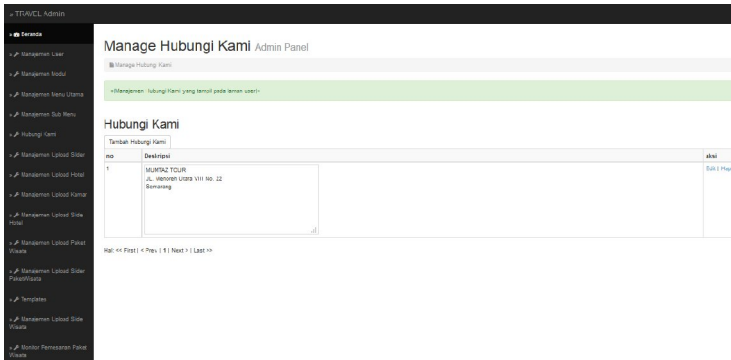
» TRAVEL Admin

» Beranda
» Manajemen User
» Manajemen Modul
» Manajemen Menu Utama
» Manajemen Sub Menu
» Hubungi Kami
» Manajemen Upload Slider
» Manajemen Upload Hotel
» Manajemen Upload Kamar
» Manajemen Upload Slide Hotel
» Manajemen Upload Paket Wisata
» Manajemen Upload Slider PaketWisata
» Templates
» Manajemen Upload Slide Wisata
» Monitor Pemesanan Paket Wisata

Manage Hubungi Kami Admin Panel

Manage Hubungi Kami

«Manajemen Hubungi Kami yang tampil pada laman user»

Hubungi Kami

Tambah Hubungi Kami

| no | Deskripsi | aksi |
|---|---|---|
| 1 | MUMTAZ TOUR JL. Menoreh Utara VIII No. 22 Semarang | Edit \| Hap |

Hal: << First | < Prev | 1 | Next > | Last >>